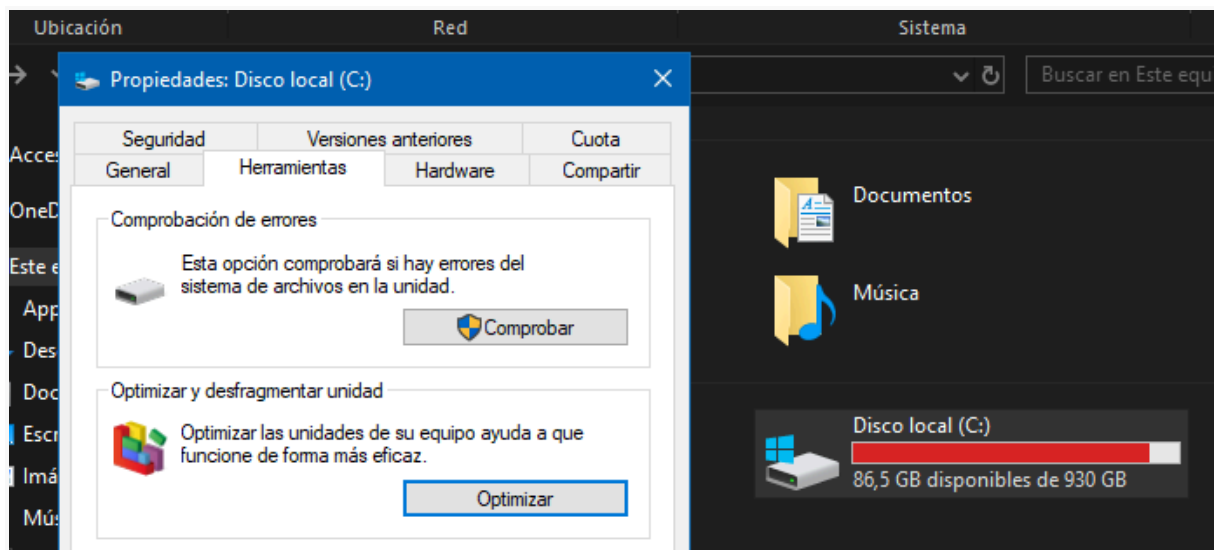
Ubicación
Red
Sistema

Buscar en Este equ

Acce
OneD
Este e
App
Des
Doc
Escr
Imá
Mús

Propiedades: Disco local (C:)

Seguridad
Versiones anteriores
Cuota
General
Herramientas
Hardware
Compartir

Comprobación de errores

Esta opción comprobará si hay errores del sistema de archivos en la unidad.

Comprobar

Optimizar y desfragmentar unidad

Optimizar las unidades de su equipo ayuda a que funcione de forma más eficaz.

Optimizar

Documentos

Música

Disco local (C:)
86,5 GB disponibles de 930 GB